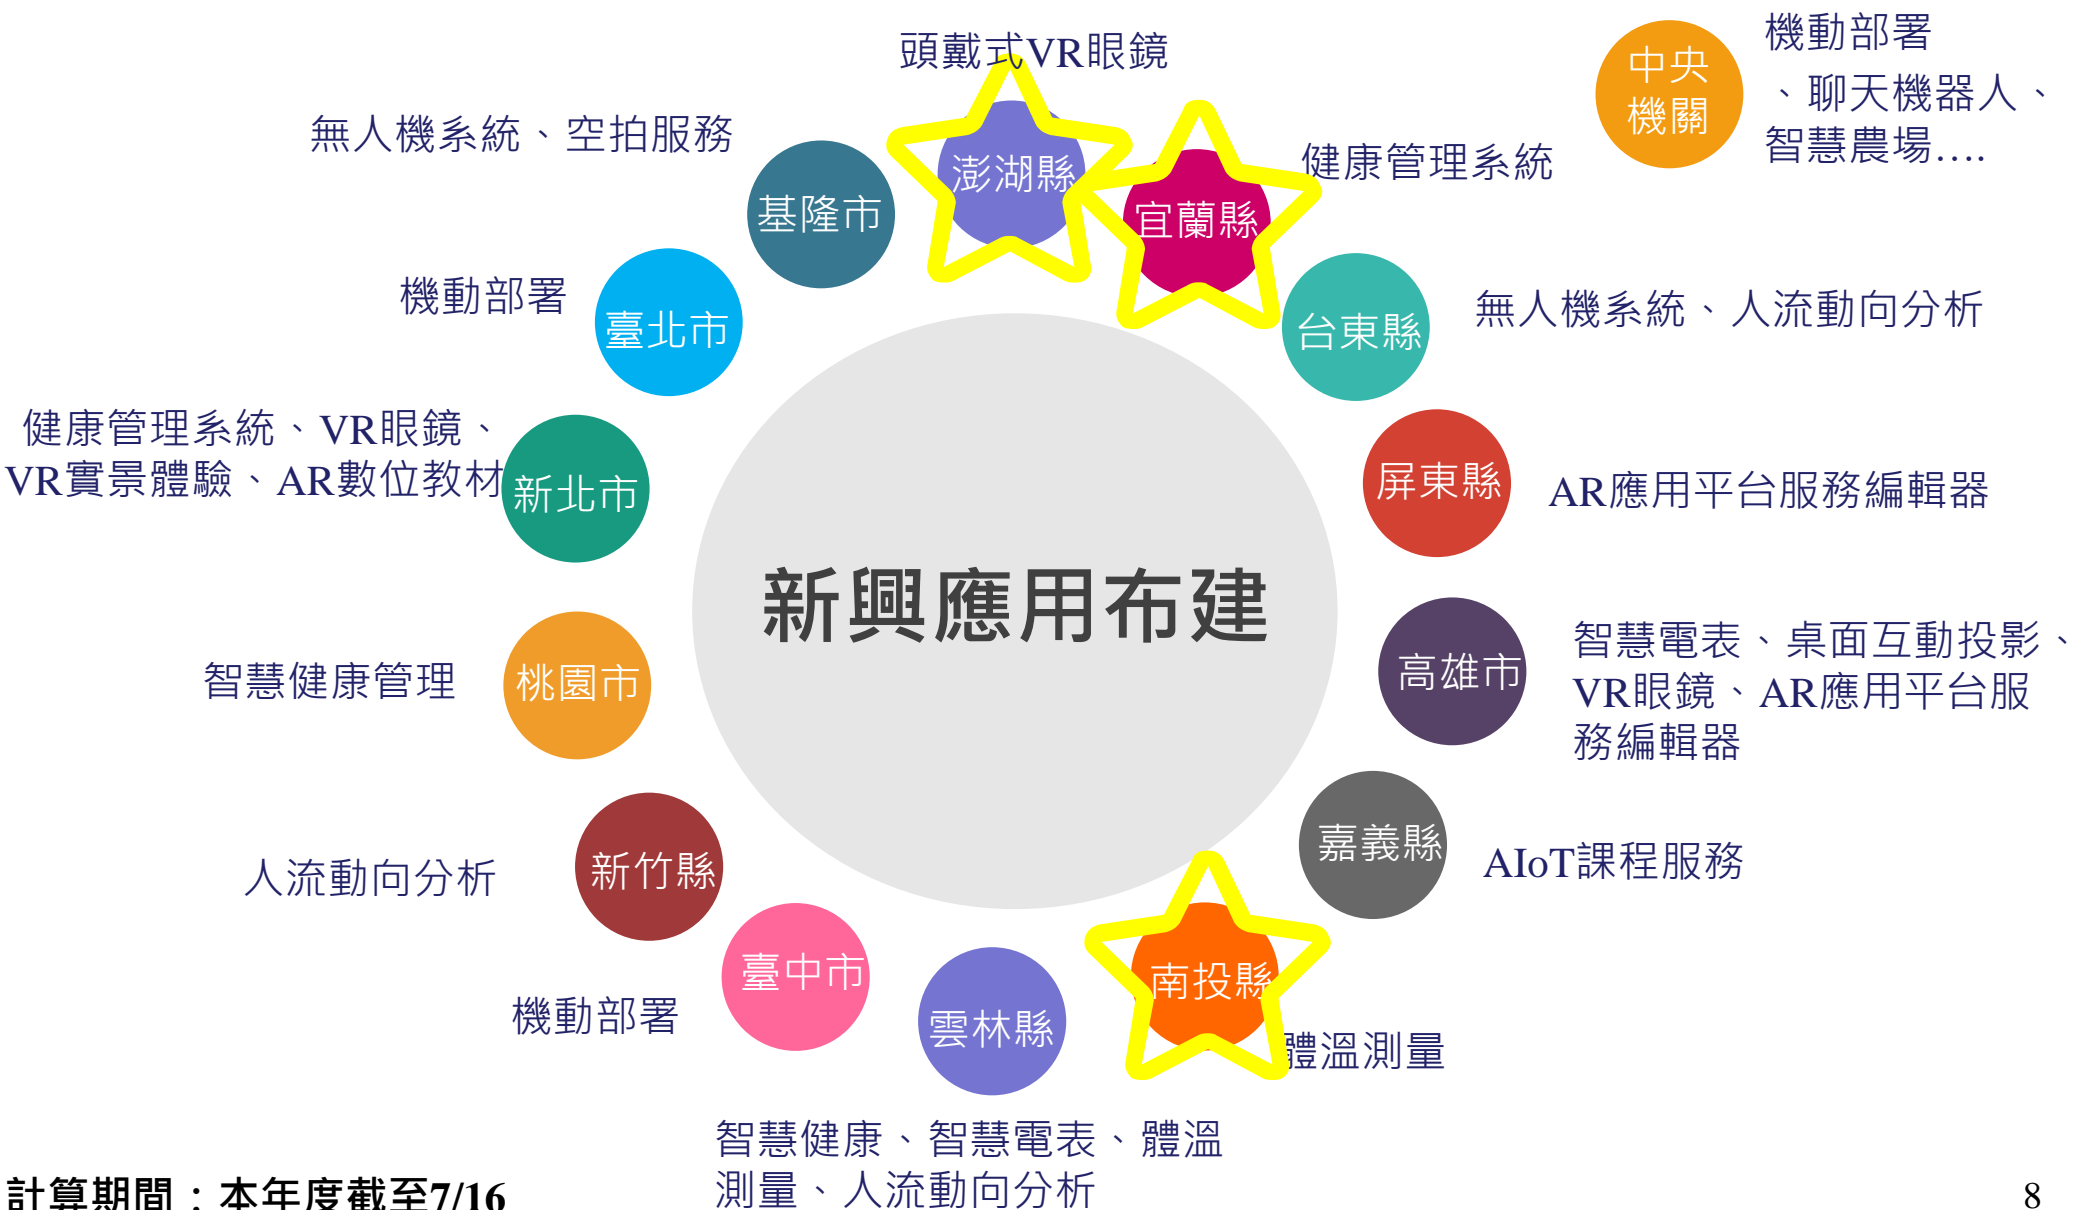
新興應用布建

頭戴式VR眼鏡
澎湖縣

中央機關
機動部署、聊天機器人、智慧農場....

宜蘭縣
健康管理系統

台東縣
無人機系統、人流動向分析

屏東縣
AR應用平台服務編輯器

高雄市
智慧電表、桌面互動投影、VR眼鏡、AR應用平台服務編輯器

嘉義縣
AIoT課程服務

南投縣
體溫測量

雲林縣
智慧健康、智慧電表、體溫測量、人流動向分析

臺中市
機動部署

新竹縣
人流動向分析

桃園市
智慧健康管理

新北市
健康管理系統、VR眼鏡、VR實景體驗、AR數位教材

臺北市
機動部署

基隆市
無人機系統、空拍服務

計算期間：本年度截至7/16

8